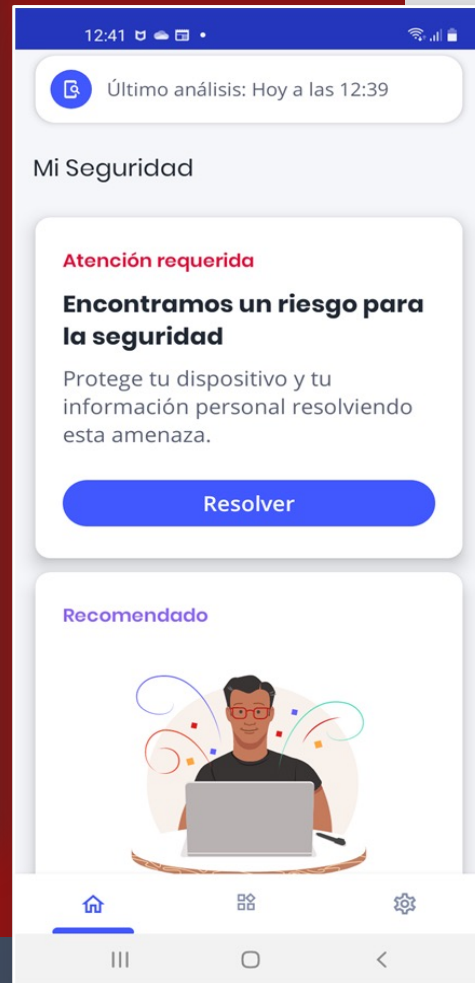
12:41

Último análisis: Hoy a las 12:39

Mi Seguridad

Atención requerida

Encontramos un riesgo para la seguridad

Protege tu dispositivo y tu información personal resolviendo esta amenaza.

Resolver

Recomendado